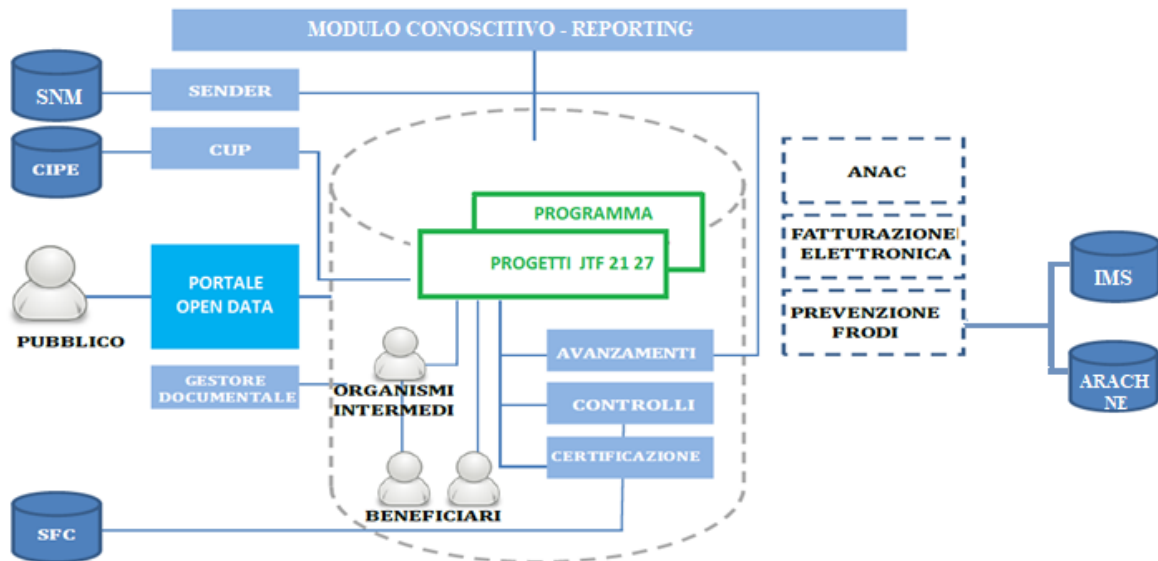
MODULO CONOSCITIVO - REPORTING

SNM

SENDER

CIPE

CUP

PROGRAMMA

PROGETTI JTF 21 27

PUBBLICO

PORTALE OPEN DATA

GESTORE DOCUMENTALE

ORGANISMI INTERMEDI

AVANZAMENTI

CONTROLLI

CERTIFICAZIONE

BENEFICIARI

SFC

ANAC

FATTURAZIONE ELETTRONICA

PREVENZIONE FRODI

IMS

ARACH NE